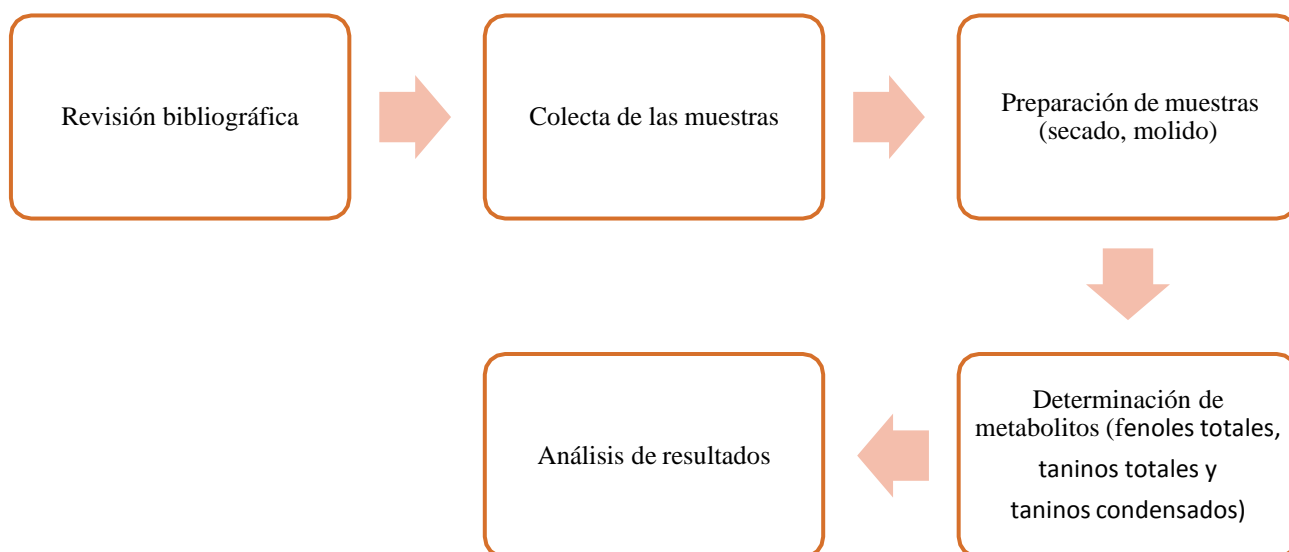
Revisión bibliográfica

Colecta de las muestras

Preparación de muestras (secado, molido)

Determinación de metabolitos (fenoles totales, taninos totales y taninos condensados)

Análisis de resultados